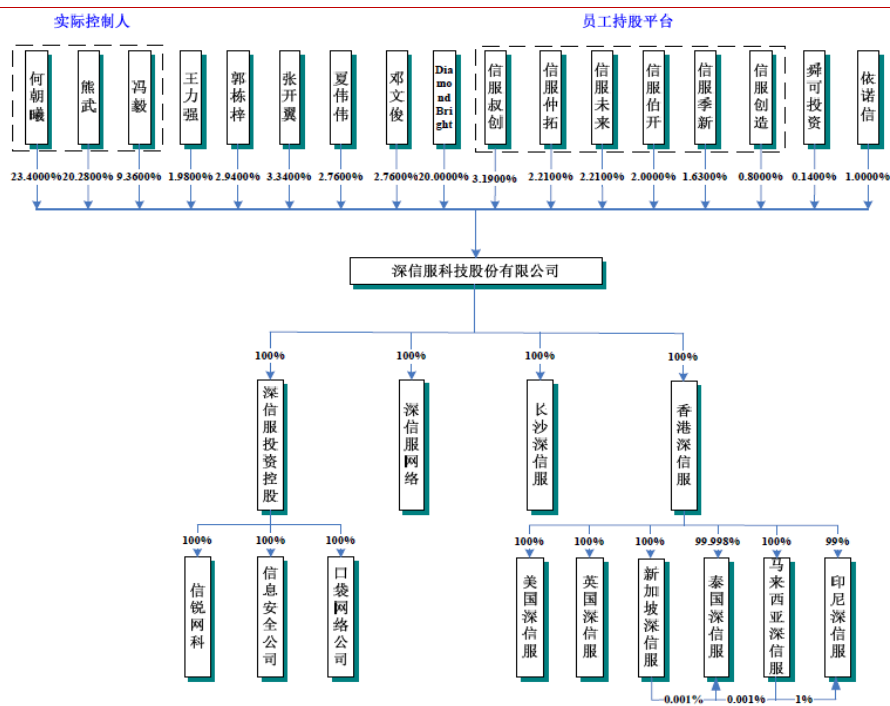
实际控制人

员工持股平台

何朝曦

熊武

冯毅

王力强

郭栋梓

张开翼

夏伟伟

邓文俊

Diamond Bright

信服叔创

信服仲拓

信服未来

信服伯开

信服季新

信服创造

舜可投资

依诺信

23.4000%

20.2800%

9.3600%

1.9800%

2.9400%

3.3400%

2.7600%

2.7600%

20.0000%

3.1900%

2.2100%

2.2100%

2.0000%

1.6300%

0.8000%

0.1400%

1.0000%

深信服科技股份有限公司

100%

100%

100%

100%

深信服投资控股

深信服网络

长沙深信服

香港深信服

100%

100%

100%

信锐网科

信息安全公司

口袋网络公司

100%

100%

100%

99.998%

100%

99%

美国深信服

英国深信服

新加坡深信服

泰国深信服

马来西亚深信服

印尼深信服

0.001%

0.001%

1%